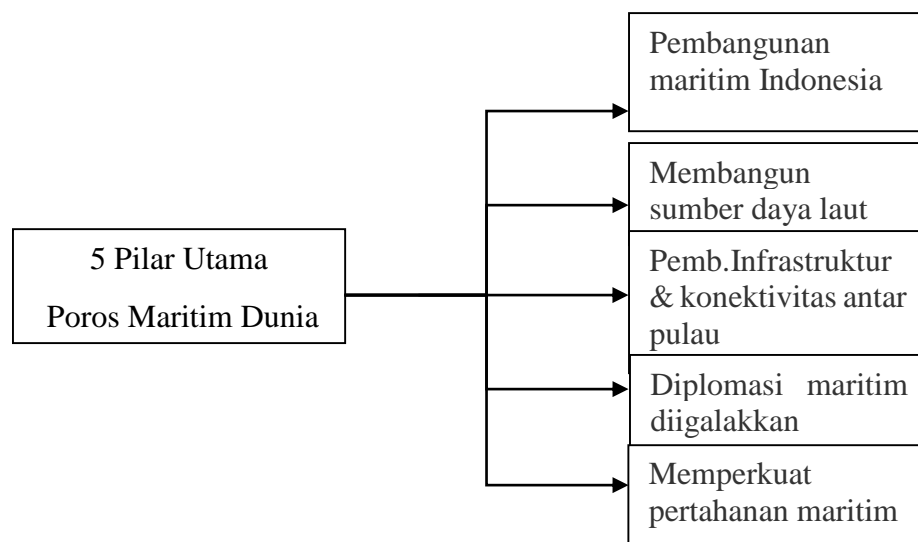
5 Pilar Utama

Poros Maritim Dunia

Pembangunan maritim Indonesia

Membangun sumber daya laut

Pemb.Infrastruktur & konektivitas antar pulau

Diplomasi maritim diigalakkan

Memperkuat pertahanan maritim